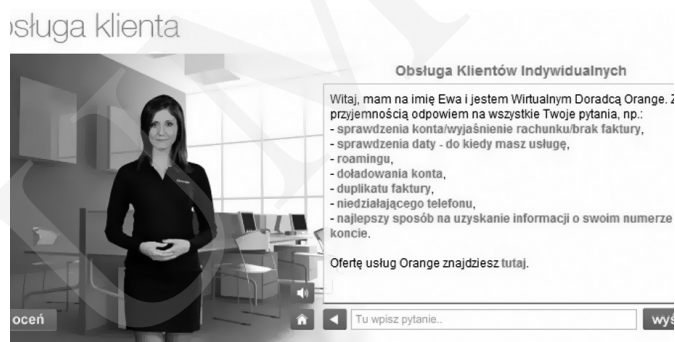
ɔsługa klienta

Obsługa Klientów Indywidualnych

Witaj, mam na imię Ewa i jestem Wirtualnym Doradcą Orange. Z przyjemnością odpowiem na wszystkie Twoje pytania, np.:
- sprawdzenia konta/wyjaśnienie rachunku/brak faktury,
- sprawdzenia daty - do kiedy masz usługę,
- roamingu,
- doładowania konta,
- duplikatu faktury,
- niedziałającego telefonu,
- najlepszy sposób na uzyskanie informacji o swoim numerze koncie.

Ofertę usług Orange znajdziesz tutaj.

oceń

Tu wpisz pytanie..

wyś